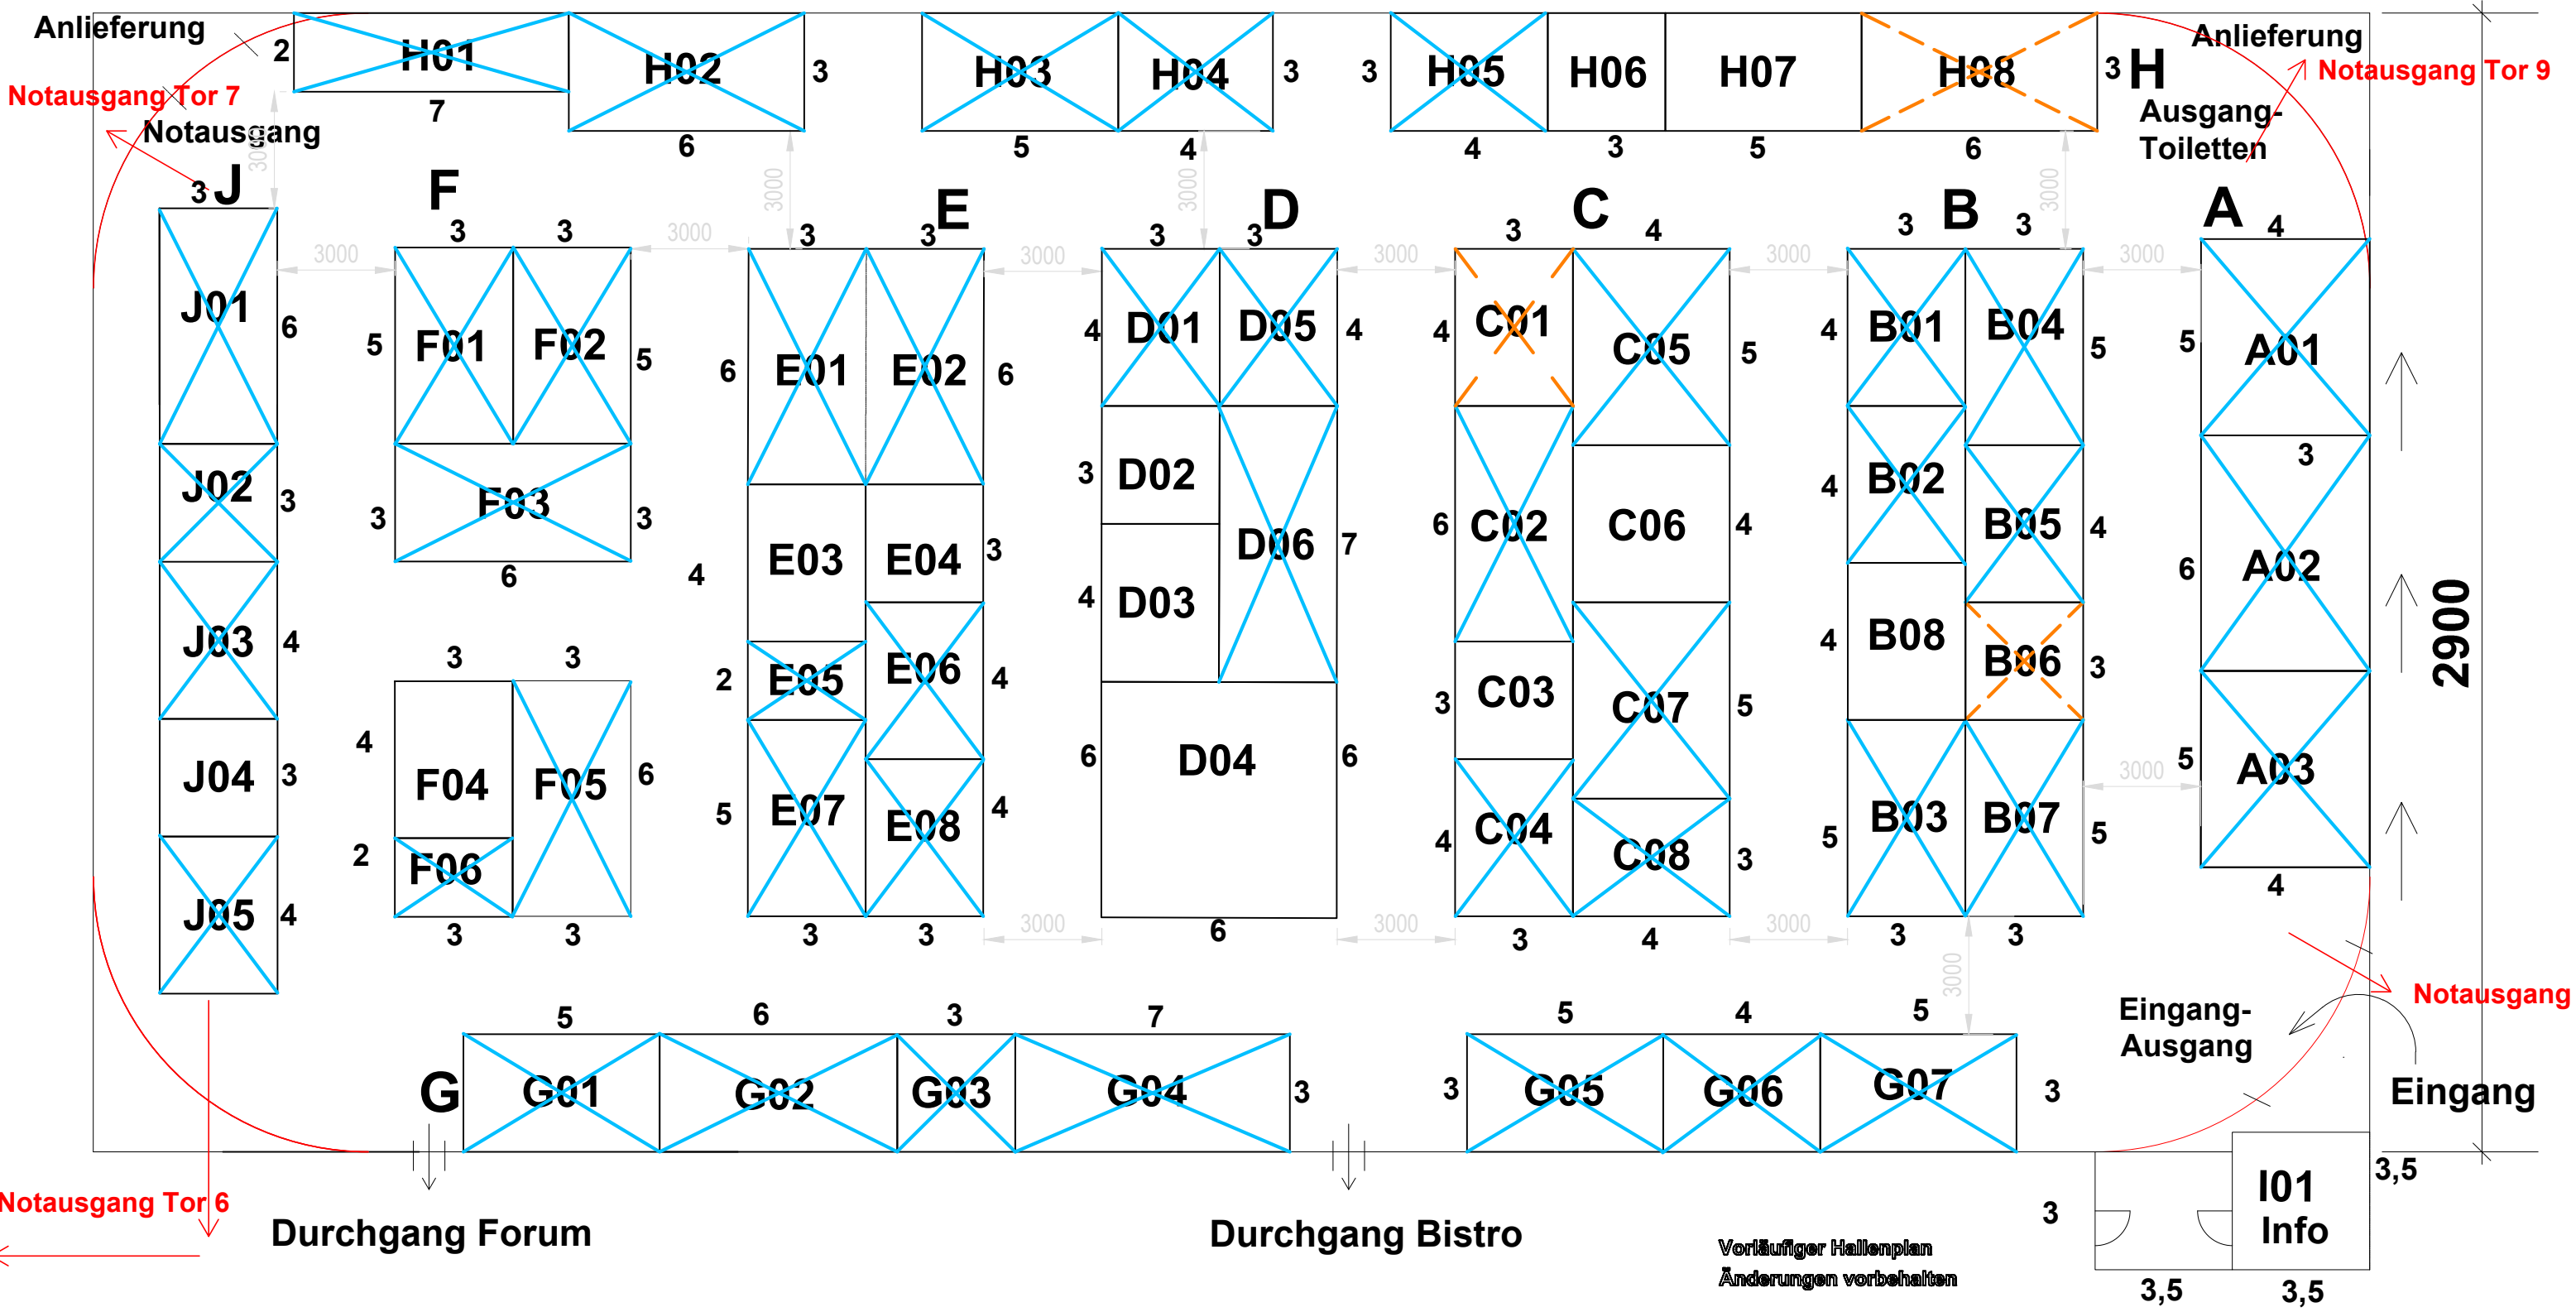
Anlieferung
Notausgang Tor 7
Notausgang
2 H01 7
H02 3 6
H03 5
H04 3 4
3 H05 4
H06 3
H07 5
H08 3 6
H
Anlieferung
Notausgang Tor 9
Ausgang-Toiletten

3 J
J01 6
J02 3
J03 4
J04 3
J05 4

F
3 3
5 F01
F02 5
3 F03 3
6
3 3
4 F04
F05 6
2 F06
3 3

3000

3 3 E
6 E01
E02 6
E03
E04 3
4
2 E05
E06 4
5 E07
E08 4
3 3

3 3 D
4 D01
D05 4
3 D02
D06 7
4 D03
6 D04 6
6

3 C 4
4 C01
C05 5
6 C02
C06 4
3 C03
C07 5
4 C04
C08 3
3 4

3 B 3
4 B01
B04 5
4 B02
B05 4
4 B08
B06 3
5 B03
B07 5
3 3

A 4
5 A01
3
6 A02
5 A03
4
2900

5 6 3 7
G G01 G02 G03 G04 3
5 4 5
3 G05 G06 G07 3

Eingang-Ausgang
Notausgang
Eingang
3,5
3
I01 Info
3,5 3,5

Notausgang Tor 6
Durchgang Forum
Durchgang Bistro
Vorläufiger Hallenplan
Änderungen vorbehalten